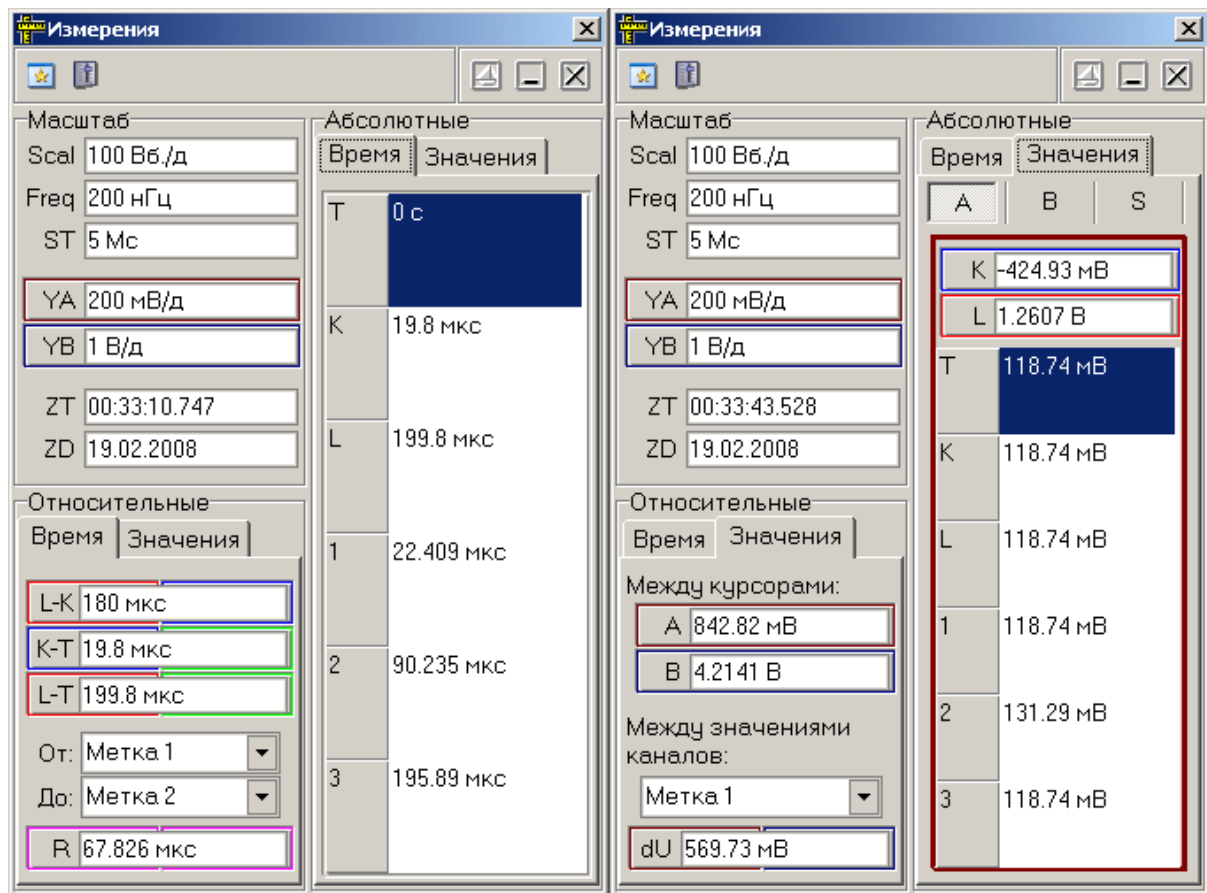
Измерения

Масштаб
Scal 100 Вб./д
Freq 200 нГц
ST 5 Мс
YA 200 мВ/д
YB 1 В/д
ZT 00:33:10.747
ZD 19.02.2008

Абсолютные
Время | Значения

| T | 0 с |
|---|---|
| K | 19.8 мкс |
| L | 199.8 мкс |
| 1 | 22.409 мкс |
| 2 | 90.235 мкс |
| 3 | 195.89 мкс |

Относительные
Время | Значения
L-K 180 мкс
K-T 19.8 мкс
L-T 199.8 мкс
От: Метка 1
До: Метка 2
R 67.826 мкс

Измерения

Масштаб
Scal 100 Вб./д
Freq 200 нГц
ST 5 Мс
YA 200 мВ/д
YB 1 В/д
ZT 00:33:43.528
ZD 19.02.2008

Абсолютные
Время | Значения
A | B | S
K -424.93 мВ
L 1.2607 В

| T | 118.74 мВ |
|---|---|
| K | 118.74 мВ |
| L | 118.74 мВ |
| 1 | 118.74 мВ |
| 2 | 131.29 мВ |
| 3 | 118.74 мВ |

Относительные
Время | Значения
Между курсорами:
A 842.82 мВ
B 4.2141 В
Между значениями каналов:
Метка 1
dU 569.73 мВ